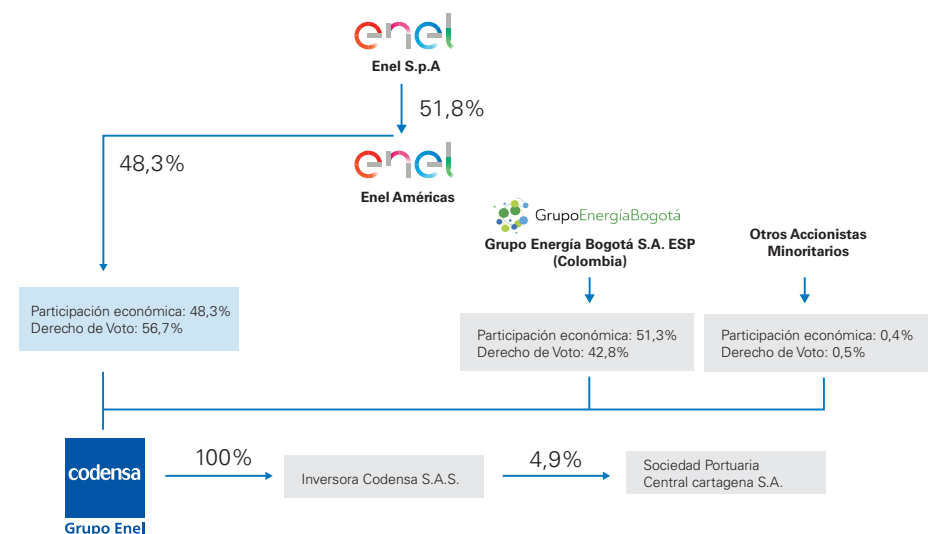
enel
Enel S.p.A

51,8%

48,3%

enel
Enel Américas

GrupoEnergíaBogotá
Grupo Energía Bogotá S.A. ESP (Colombia)

Otros Accionistas Minoritarios

Participación económica: 48,3%
Derecho de Voto: 56,7%

Participación económica: 51,3%
Derecho de Voto: 42,8%

Participación económica: 0,4%
Derecho de Voto: 0,5%

codensa
Grupo Enel

100%

Inversora Codensa S.A.S.

4,9%

Sociedad Portuaria
Central cartagena S.A.